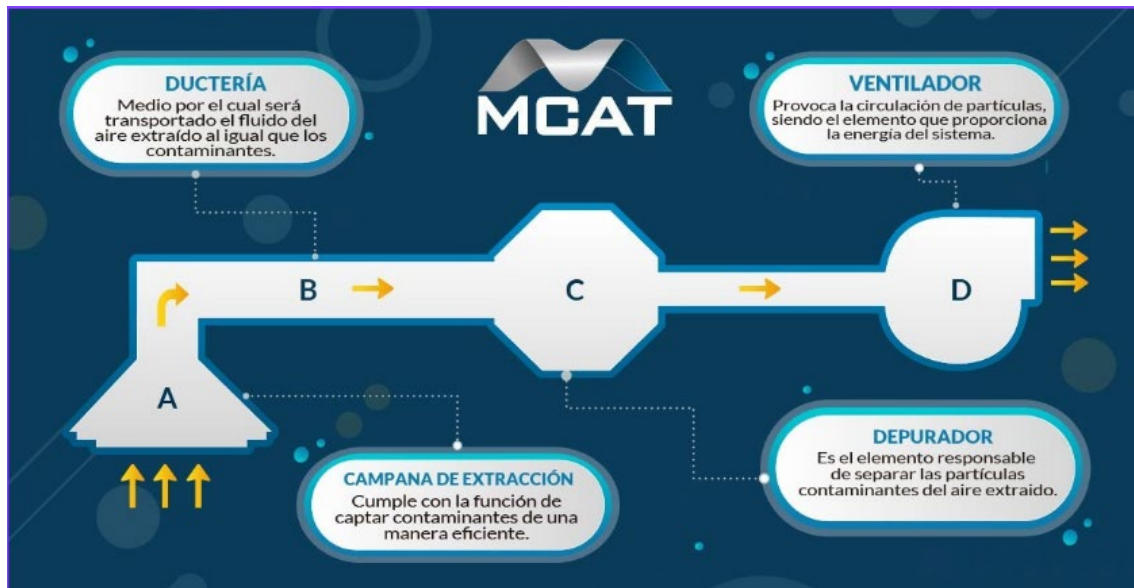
DUCTERÍA
Medio por el cual será transportado el fluido del aire extraído al igual que los contaminantes.

MCAT

VENTILADOR
Provoca la circulación de partículas, siendo el elemento que proporciona la energía del sistema.

B

C

D

A

CAMPANA DE EXTRACCIÓN
Cumple con la función de captar contaminantes de una manera eficiente.

DEPURADOR
Es el elemento responsable de separar las partículas contaminantes del aire extraido.